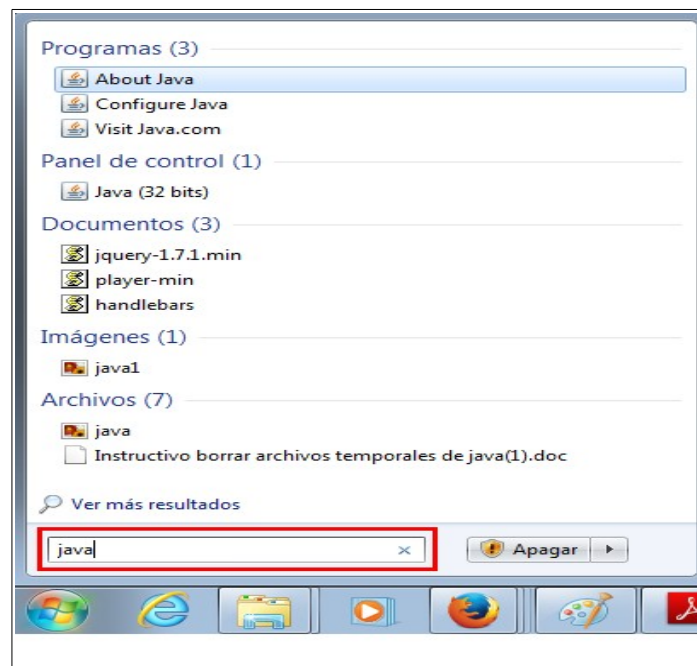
Programas (3)

About Java
Configure Java
Visit Java.com

Panel de control (1)

Java (32 bits)

Documentos (3)

jquery-1.7.1.min
player-min
handlebars

Imágenes (1)

java1

Archivos (7)

java
Instructivo borrar archivos temporales de java(1).doc

Ver más resultados

java ×

Apagar